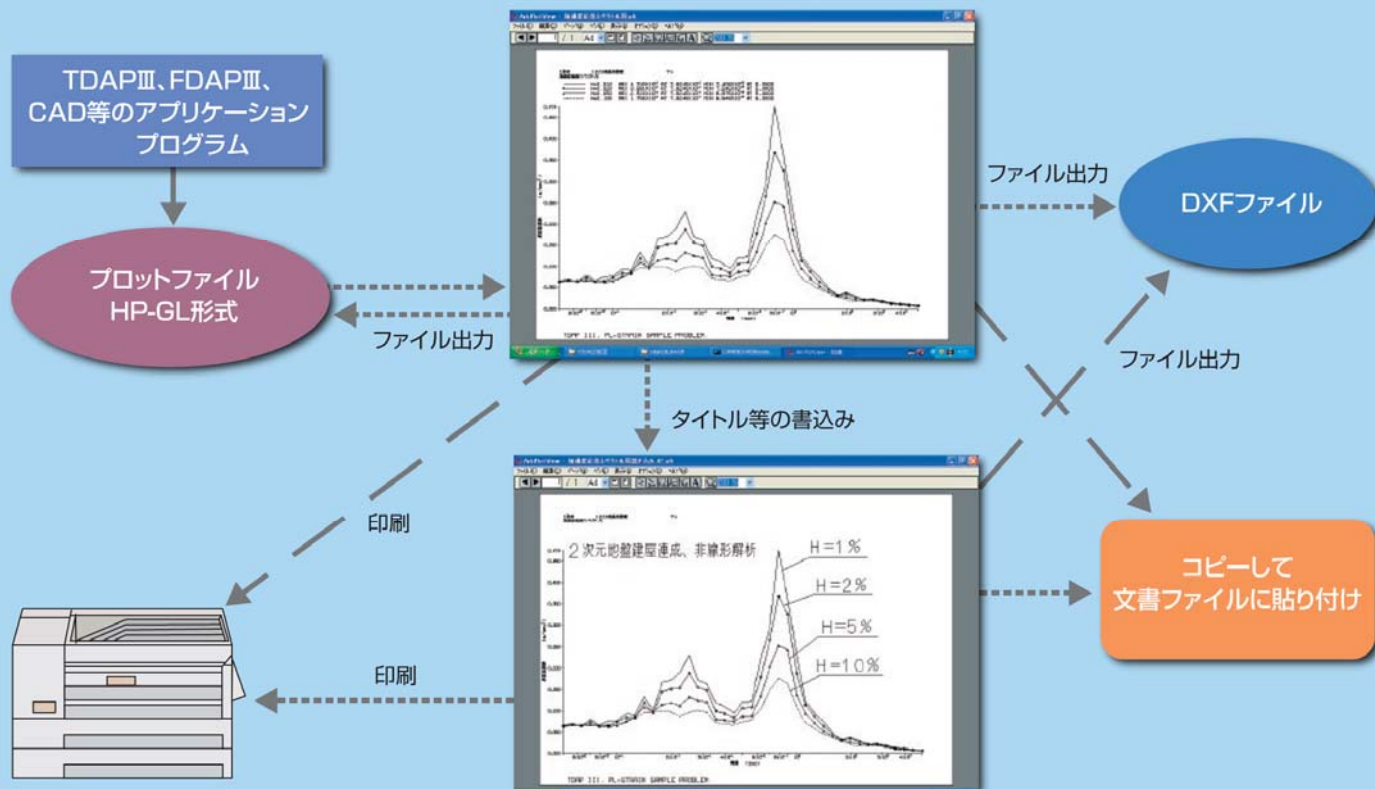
TDAPⅢ、FDAPⅢ、CAD等のアプリケーションプログラム

プロットファイル HP-GL形式

ファイル出力

ファイル出力

DXFファイル

ファイル出力

タイトル等の書込み

印刷

2次元地盤建屋連成、非線形解析

H=1%

H=2%

H=5%

H=10%

TDAP III. PL-STRAIN SAMPLE PROBLEM

コピーして文書ファイルに貼り付け

印刷

TDAP III. PL-STRAIN SAMPLE PROBLEM